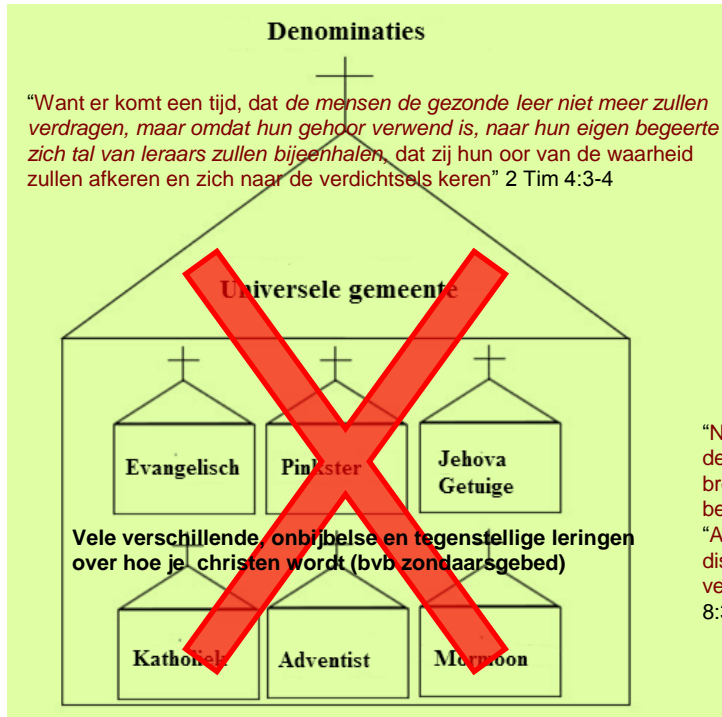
Denominaties

"Want er komt een tijd, dat *de mensen de gezonde leer niet meer zullen verdragen, maar omdat hun gehoor verwend is, naar hun eigen begeerte zich tal van leraars zullen bijeenhalen*, dat zij hun oor van de waarheid zullen afkeren en zich naar de verdichtsels keren" 2 Tim 4:3-4

Universele gemeente

Evangelisch

Pinkster

Jehova Getuige

Vele verschillende, onbijbelse en tegenstellige leringen over hoe je christen wordt (bvb zondaarsgebed)

Katholiek

Adventist

Mormoon

"N
de
br
be
"A
dis
ve
8:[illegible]